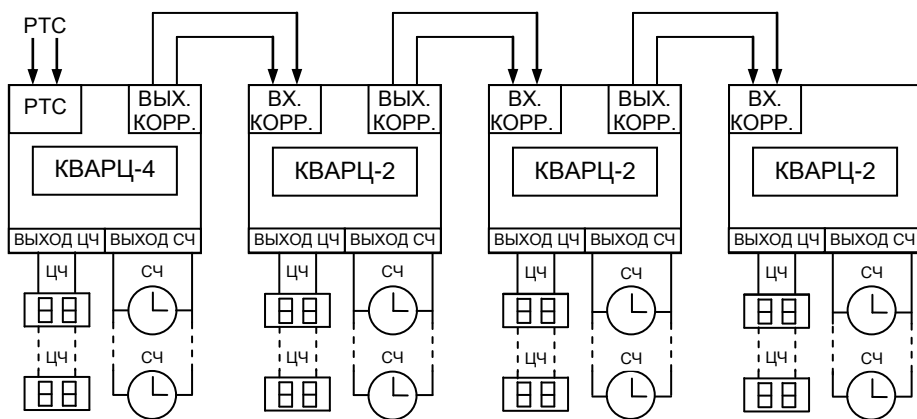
РТС

РТС

ВЫХ. КОРР.

КВАРЦ-4

ВЫХОД ЦЧ | ВЫХОД СЧ

ЦЧ
СЧ
ЦЧ
СЧ

ВХ. КОРР.

ВЫХ. КОРР.

КВАРЦ-2

ВЫХОД ЦЧ | ВЫХОД СЧ

ЦЧ
СЧ
ЦЧ
СЧ

ВХ. КОРР.

ВЫХ. КОРР.

КВАРЦ-2

ВЫХОД ЦЧ | ВЫХОД СЧ

ЦЧ
СЧ
ЦЧ
СЧ

ВХ. КОРР.

КВАРЦ-2

ВЫХОД ЦЧ | ВЫХОД СЧ

ЦЧ
СЧ
ЦЧ
СЧ